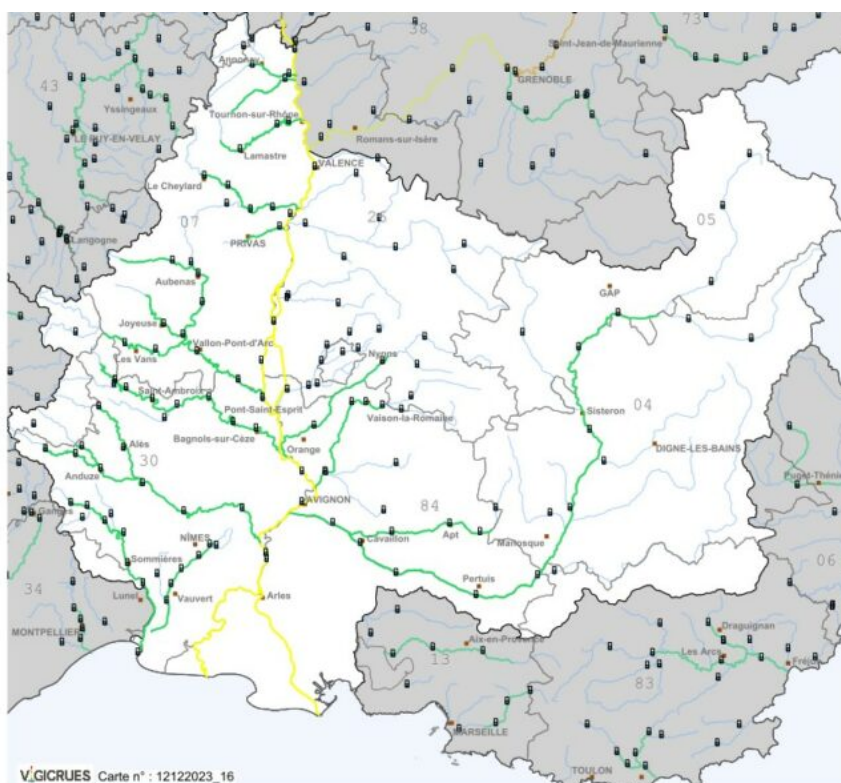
38
73
Saint-Jean-de-Maurienne
43
Annonay
GRENOBLE
Yssingeaux
PUY-EN-VELAY
Tournon-sur-Rhône
Romans-sur-Isère
Lamastre
VALENCE
Le Cheylard
07
26
05
Langogne
PRIVAS
GAP
Aubenas
Joyeuse
Vallon-Pont-d'Arc
Les Vans
Nyons
Saint-Ambroix
Sisteron
04
Pont-Saint-Esprit
Vaison-la-Romaine
Alès
Bagnols-sur-Cèze
Orange
DIGNE-LES-BAINS
Anduze
30
Puget-Théniers
AVIGNON
84
Ganges
Apt
Cavaillon
Manosque
NIMES
Sommières
06
Pertuis
34
Lunel
Vauvert
Arles
MONTPELLIER
Draguignan
Aix-en-Provence
Les Arcs
13
Fréjus
83
MARSEILLE
TOULON
VIGICRUES Carte n° : 12122023_16